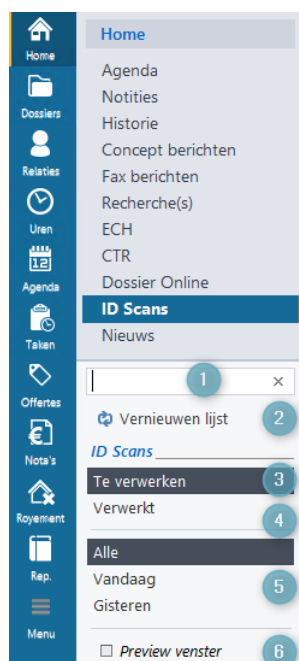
Home
Dossiers
Relaties
Uren
12
Agenda
Taken
Offertes
Nota's
Royement
Rep.
Menu

Home
Agenda
Notities
Historie
Concept berichten
Fax berichten
Recherche(s)
ECH
CTR
Dossier Online
ID Scans
Nieuws

1
×
Vernieuwen lijst
2
ID Scans
Te verwerken
3
Verwerkt
4
Alle
Vandaag
5
Gisteren
Preview venster
6